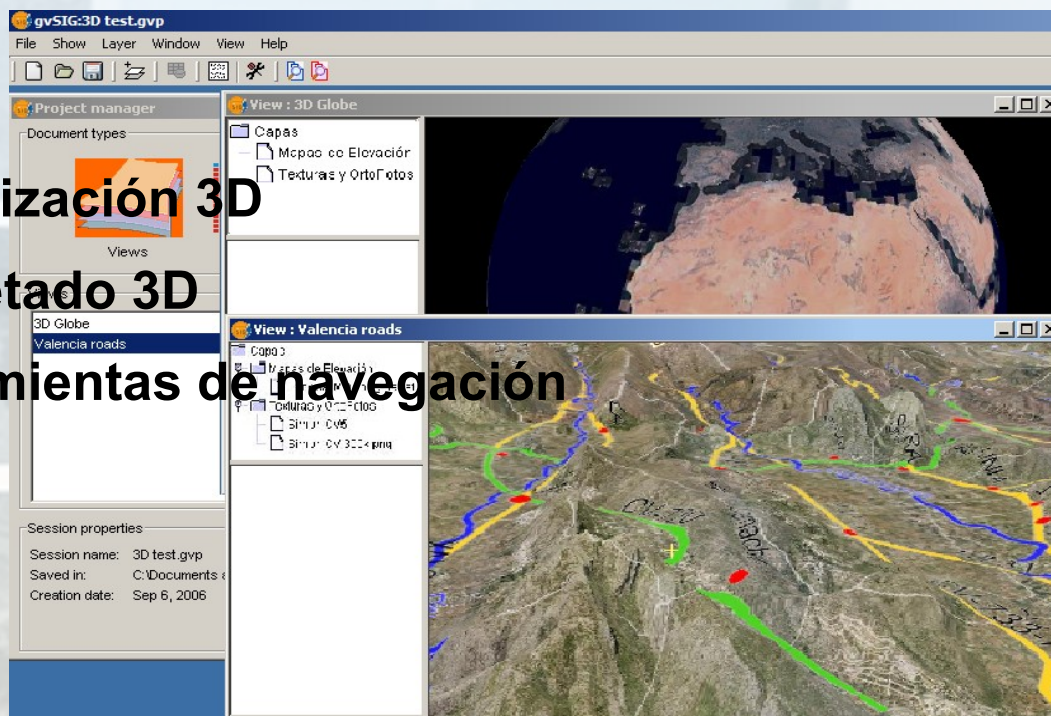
gvSIG:3D test.gvp

File Show Layer Window View Help

Project manager

Document types

Views

ización 3D

etado 3D

mientas de navegación

3D Globe

Valencia roads

Session properties

Session name: 3D test.gvp

Saved in: C:\Documents a

Creation date: Sep 6, 2006

View : 3D Globe

Capas

Mapas de Elevación

Texturas y OrtoFotos

View : Valencia roads

Capas

Mapas de Elevación

Texturas y OrtoFotos

Simun CV5

Simun CV 300k png